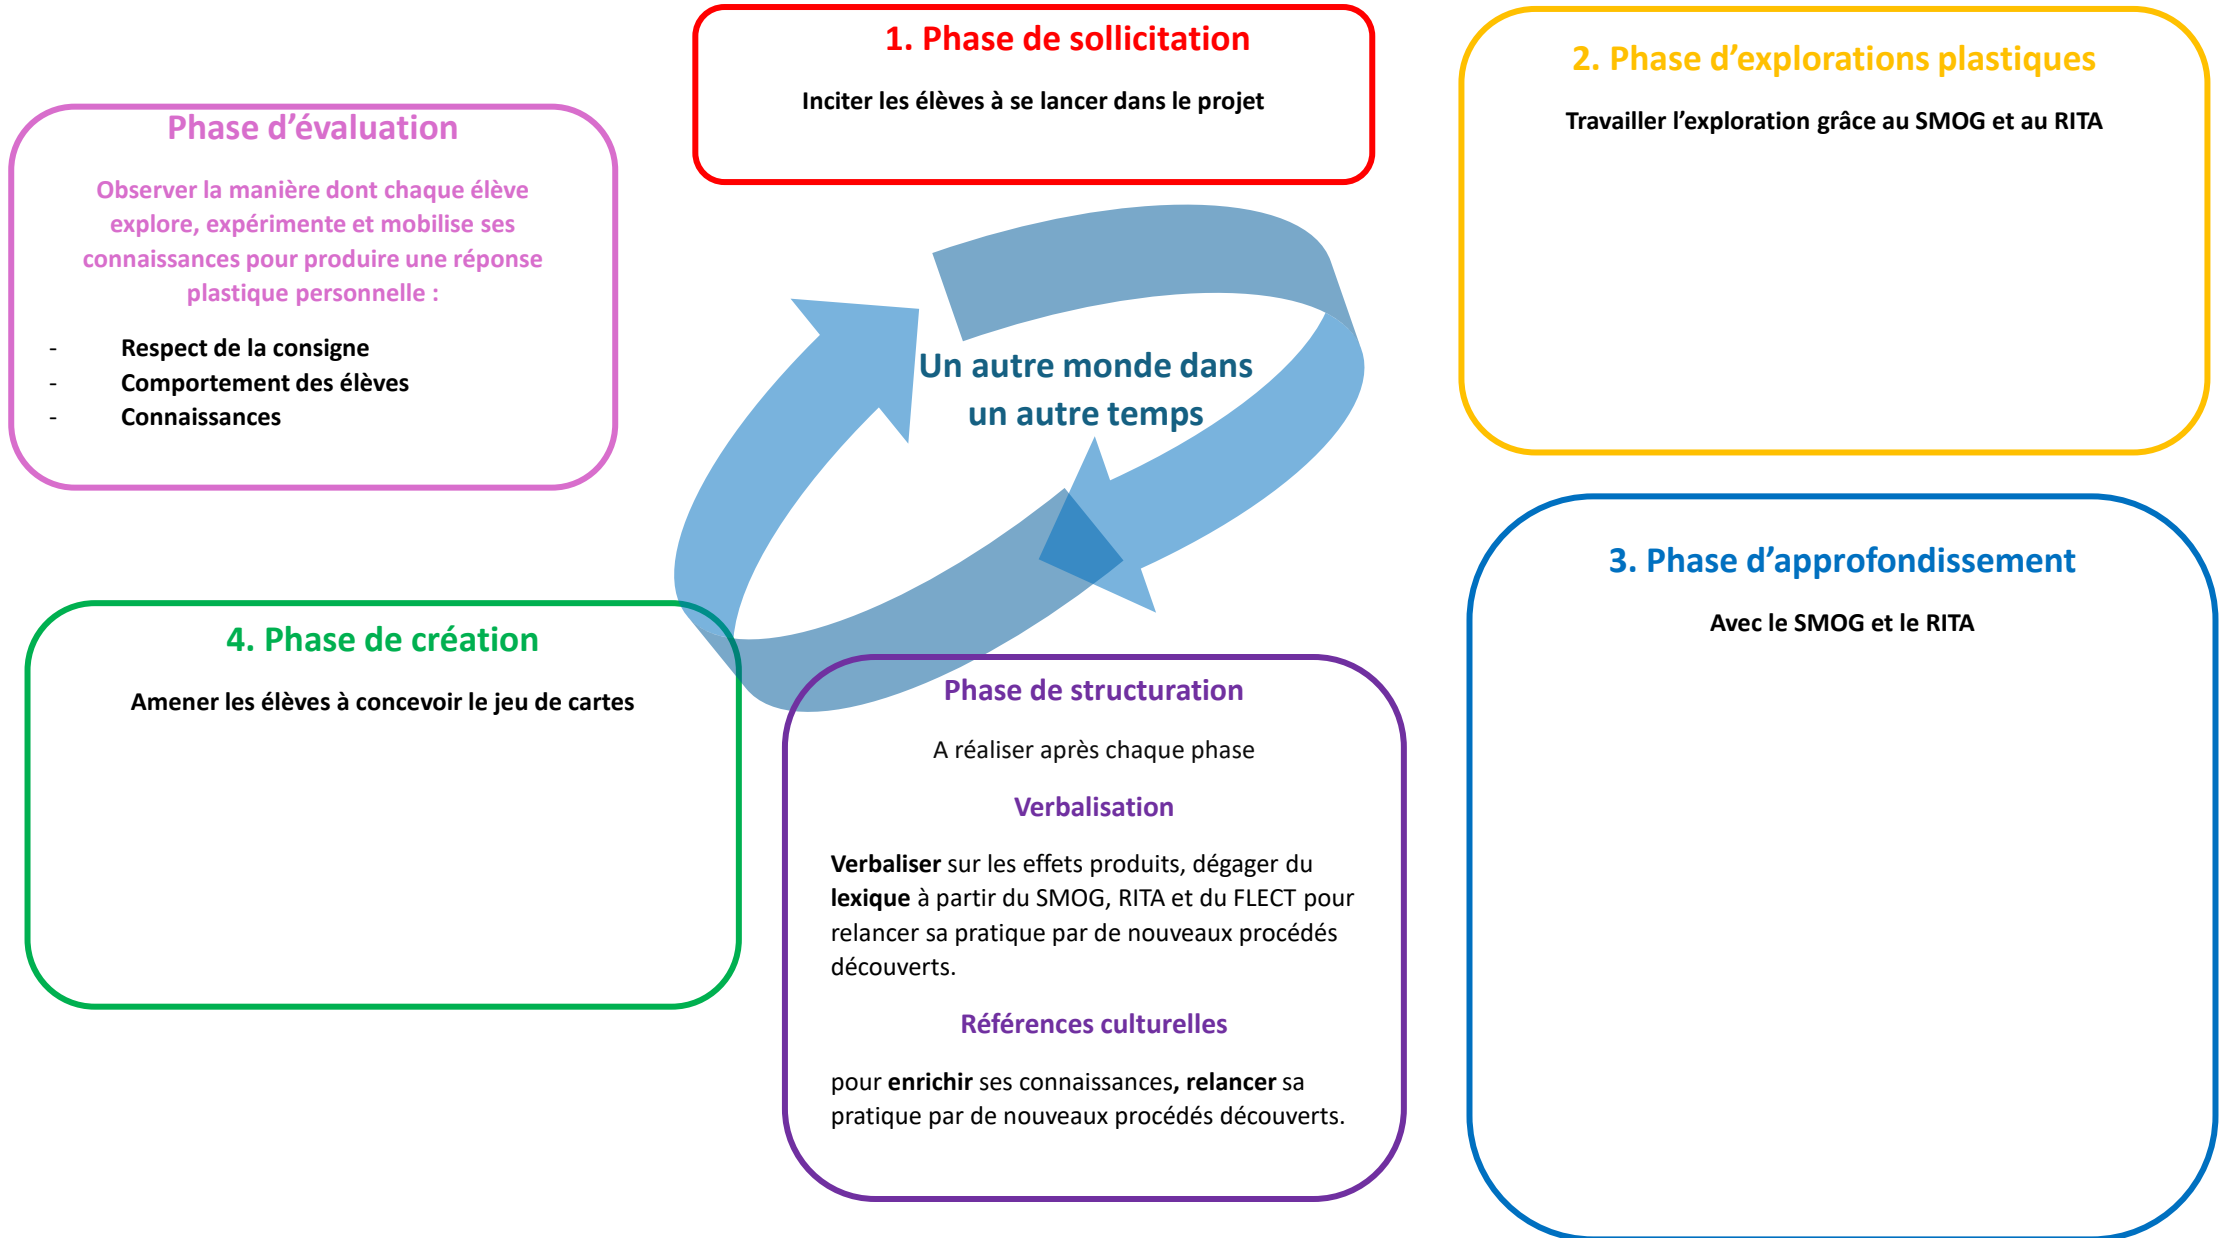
1. Phase de sollicitation

Inciter les élèves à se lancer dans le projet

2. Phase d'explorations plastiques

Travailler l'exploration grâce au SMOG et au RITA

Phase d'évaluation

Observer la manière dont chaque élève explore, expérimente et mobilise ses connaissances pour produire une réponse plastique personnelle :

- Respect de la consigne
- Comportement des élèves
- Connaissances

Un autre monde dans un autre temps

3. Phase d'approfondissement

Avec le SMOG et le RITA

4. Phase de création

Amener les élèves à concevoir le jeu de cartes

Phase de structuration

A réaliser après chaque phase

Verbalisation

**Verbaliser** sur les effets produits, dégager du **lexique** à partir du SMOG, RITA et du FLECT pour relancer sa pratique par de nouveaux procédés découverts.

Références culturelles

pour **enrichir** ses connaissances**, relancer** sa pratique par de nouveaux procédés découverts.